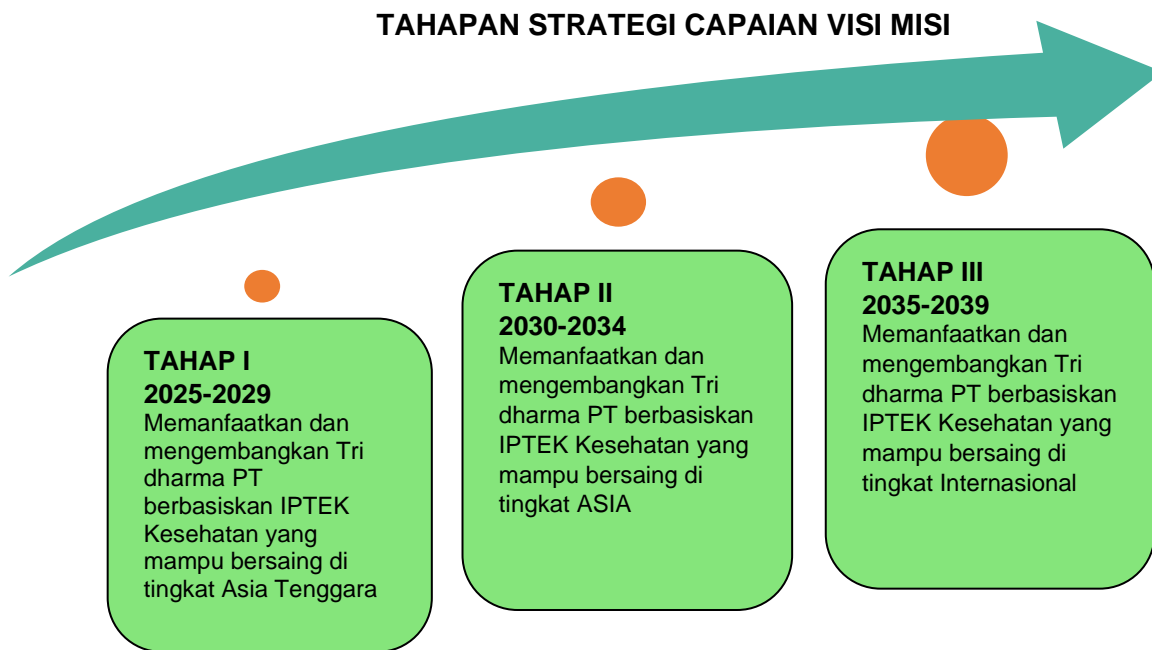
TAHAPAN STRATEGI CAPAIAN VISI MISI

TAHAP I
2025-2029
Memanfaatkan dan mengembangkan Tri dharma PT berbasiskan IPTEK Kesehatan yang mampu bersaing di tingkat Asia Tenggara

TAHAP II
2030-2034
Memanfaatkan dan mengembangkan Tri dharma PT berbasiskan IPTEK Kesehatan yang mampu bersaing di tingkat ASIA

TAHAP III
2035-2039
Memanfaatkan dan mengembangkan Tri dharma PT berbasiskan IPTEK Kesehatan yang mampu bersaing di tingkat Internasional